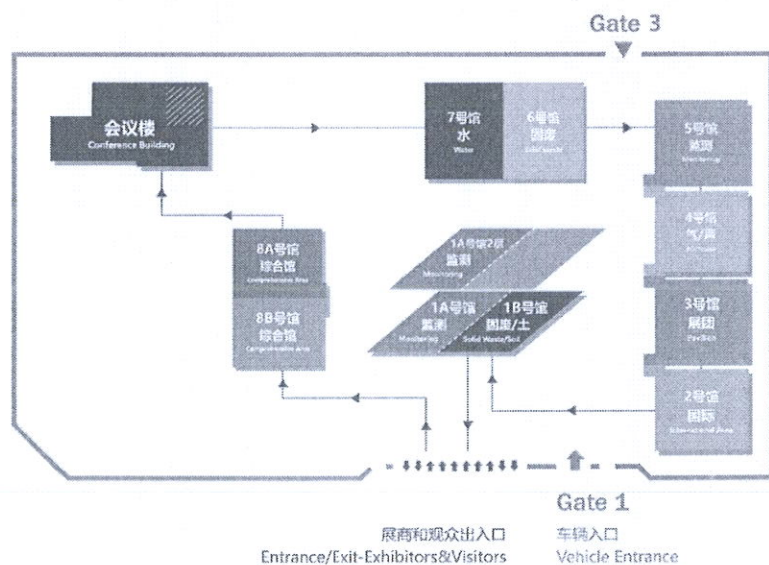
Gate 3

会议楼
Conference Building

7号馆
水
Water

6号馆
固废
Solid waste

5号馆
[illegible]
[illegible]

4号馆
气/声
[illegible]

3号馆
展团
Pavilion

2号馆
国际
International Area

8A号馆
综合馆
Comprehensive Area

8B号馆
综合馆
Comprehensive Area

1A号馆2层
监测
Monitoring

1A号馆
监测
Monitoring

1B号馆
固废/土
Solid Waste/Soil

Gate 1

展商和观众出入口
Entrance/Exit-Exhibitors&Visitors

车辆入口
Vehicle Entrance